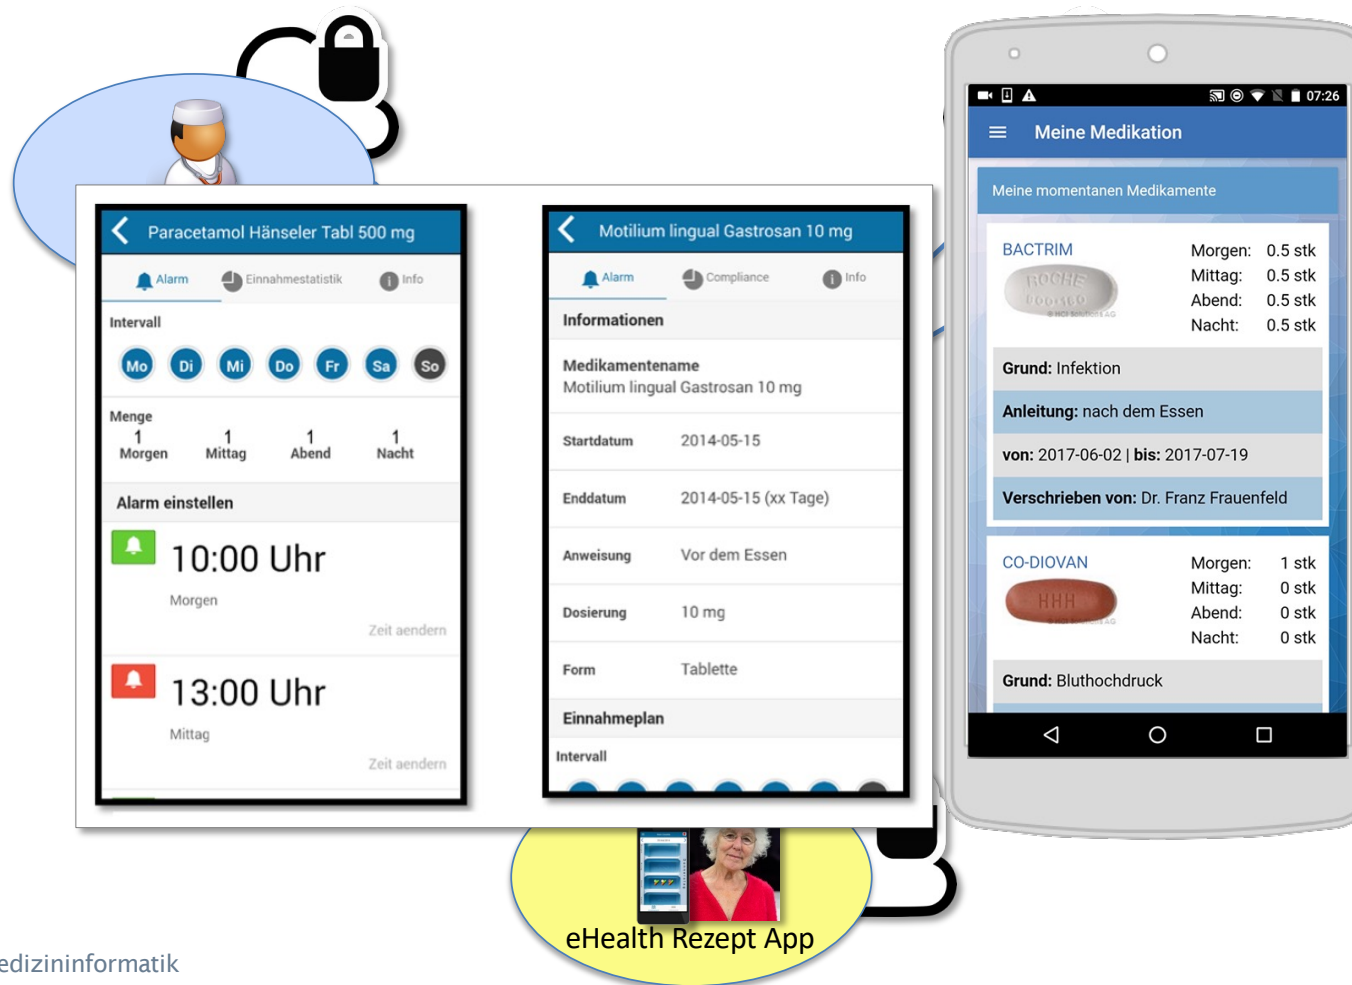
Paracetamol Hänseler Tabl 500 mg

Alarm Einnahmestatistik Info

Intervall

Mo Di Mi Do Fr Sa So

Menge
1 Morgen 1 Mittag 1 Abend 1 Nacht

Alarm einstellen

10:00 Uhr
Morgen
Zeit aendern

13:00 Uhr
Mittag
Zeit aendern

Motilium lingual Gastrosan 10 mg

Alarm Compliance Info

Informationen

Medikamentename
Motilium lingual Gastrosan 10 mg

Startdatum 2014-05-15

Enddatum 2014-05-15 (xx Tage)

Anweisung Vor dem Essen

Dosierung 10 mg

Form Tablette

Einnahmeplan

Intervall

07:26

Meine Medikation

Meine momentanen Medikamente

BACTRIM
Morgen: 0.5 stk
Mittag: 0.5 stk
Abend: 0.5 stk
Nacht: 0.5 stk

Grund: Infektion

Anleitung: nach dem Essen

von: 2017-06-02 | bis: 2017-07-19

Verschrieben von: Dr. Franz Frauenfeld

CO-DIOVAN
Morgen: 1 stk
Mittag: 0 stk
Abend: 0 stk
Nacht: 0 stk

Grund: Bluthochdruck

eHealth Rezept App

edizininformatik